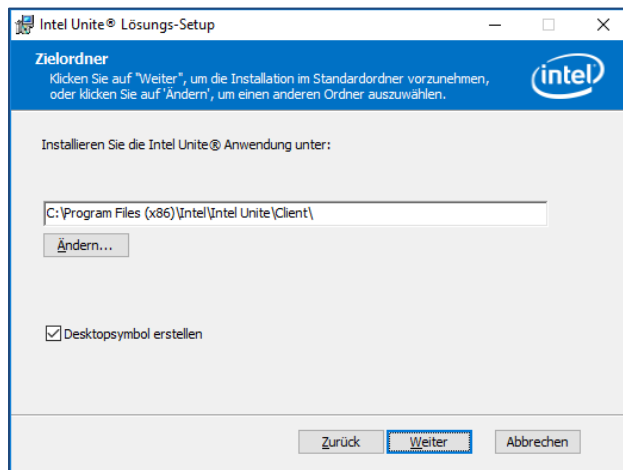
Intel Unite® Lösungs-Setup

Zielordner

Klicken Sie auf "Weiter", um die Installation im Standardordner vorzunehmen, oder klicken Sie auf 'Ändern', um einen anderen Ordner auszuwählen.

intel

Installieren Sie die Intel Unite® Anwendung unter:

C:\Program Files (x86)\Intel\Intel Unite\Client\

Ändern...

Desktopsymbol erstellen

Zurück

Weiter

Abbrechen